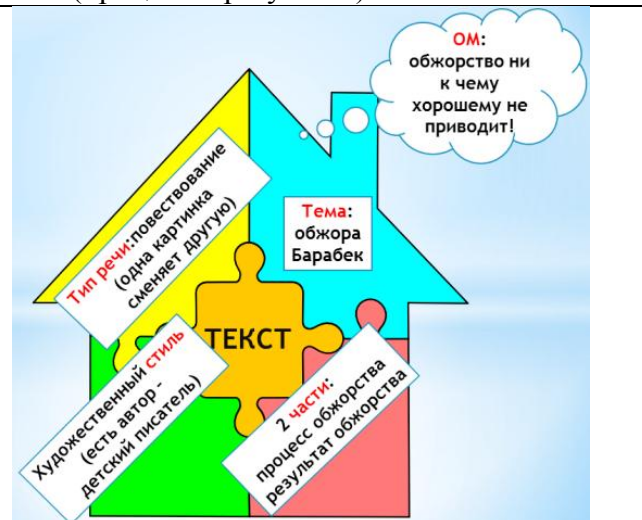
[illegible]

ОМ: обжорство ни к чему хорошему не приводит!

Тип речи:повествование (одна картинка сменяет другую)

Тема: обжора Барабек

ТЕКСТ

Художественный стиль (есть автор - детский писатель)

2 части: процесс обжорства результат обжорства